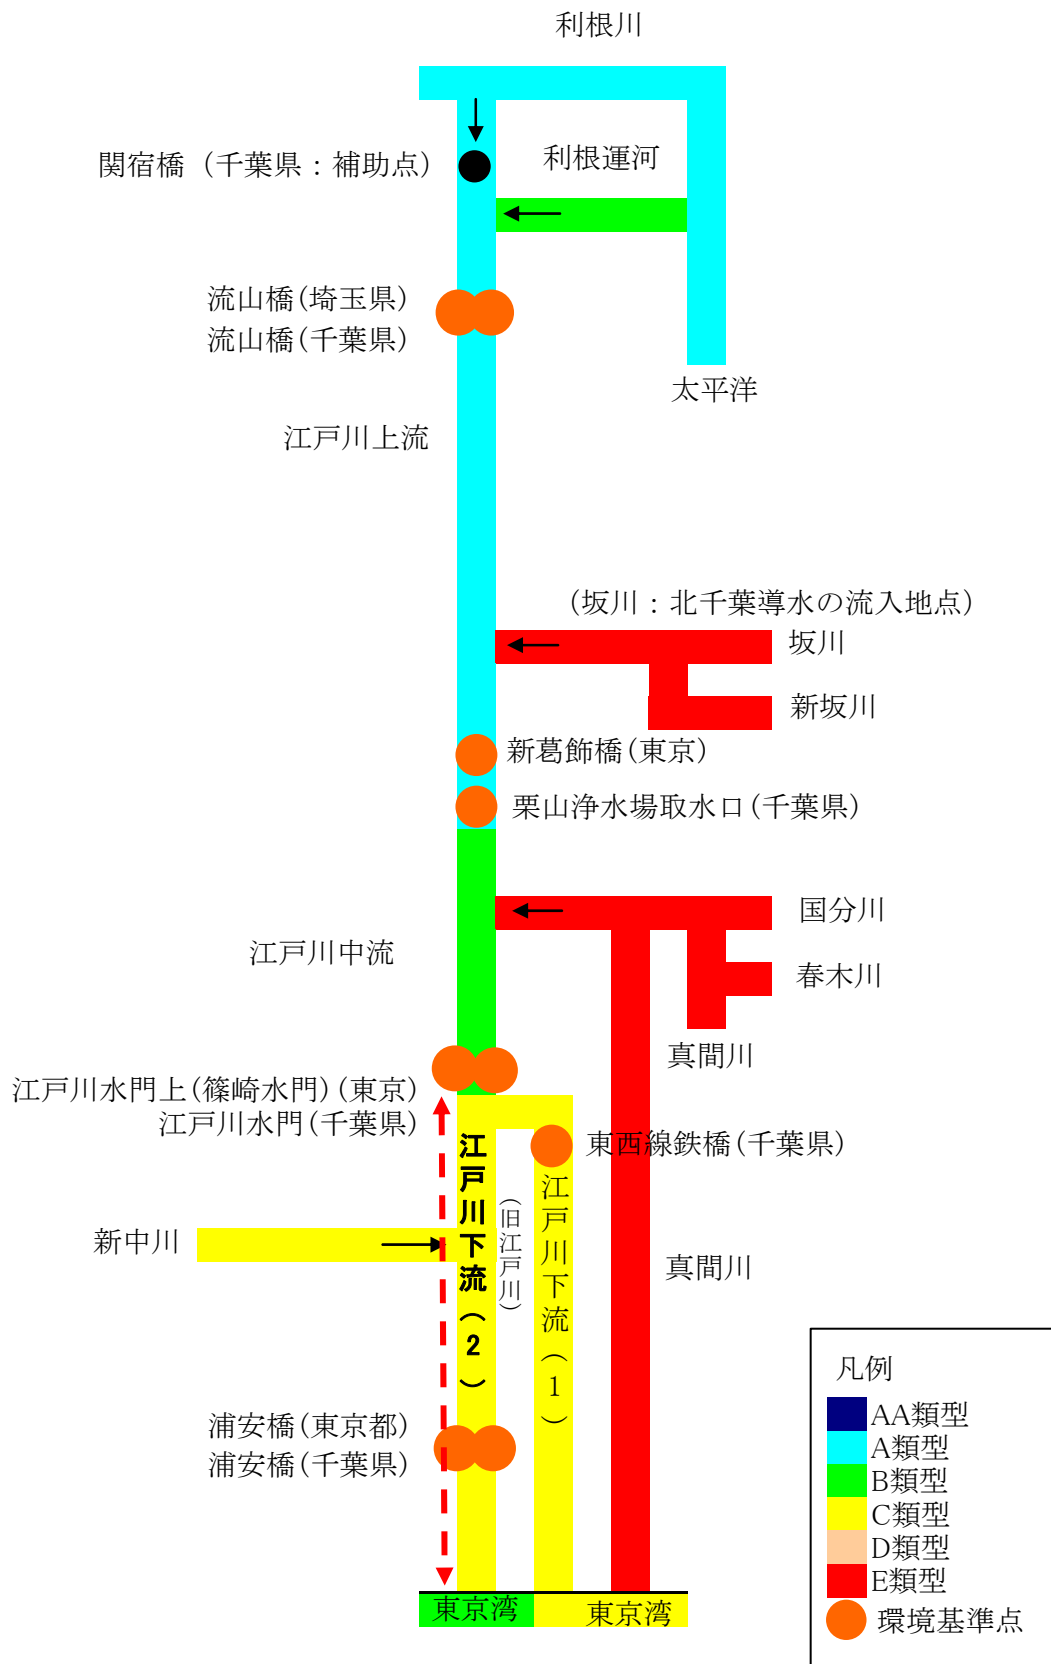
利根川

関宿橋（千葉県：補助点）

利根運河

流山橋(埼玉県)
流山橋(千葉県)

太平洋

江戸川上流

（坂川：北千葉導水の流入地点）

坂川

新坂川

新葛飾橋(東京)

栗山浄水場取水口(千葉県)

国分川

江戸川中流

春木川

真間川

江戸川水門上(篠崎水門)(東京)
江戸川水門(千葉県)

東西線鉄橋(千葉県)

江戸川下流（2）

(旧江戸川)

江戸川下流（1）

新中川

真間川

浦安橋(東京都)
浦安橋(千葉県)

東京湾

東京湾

凡例
AA類型
A類型
B類型
C類型
D類型
E類型
環境基準点